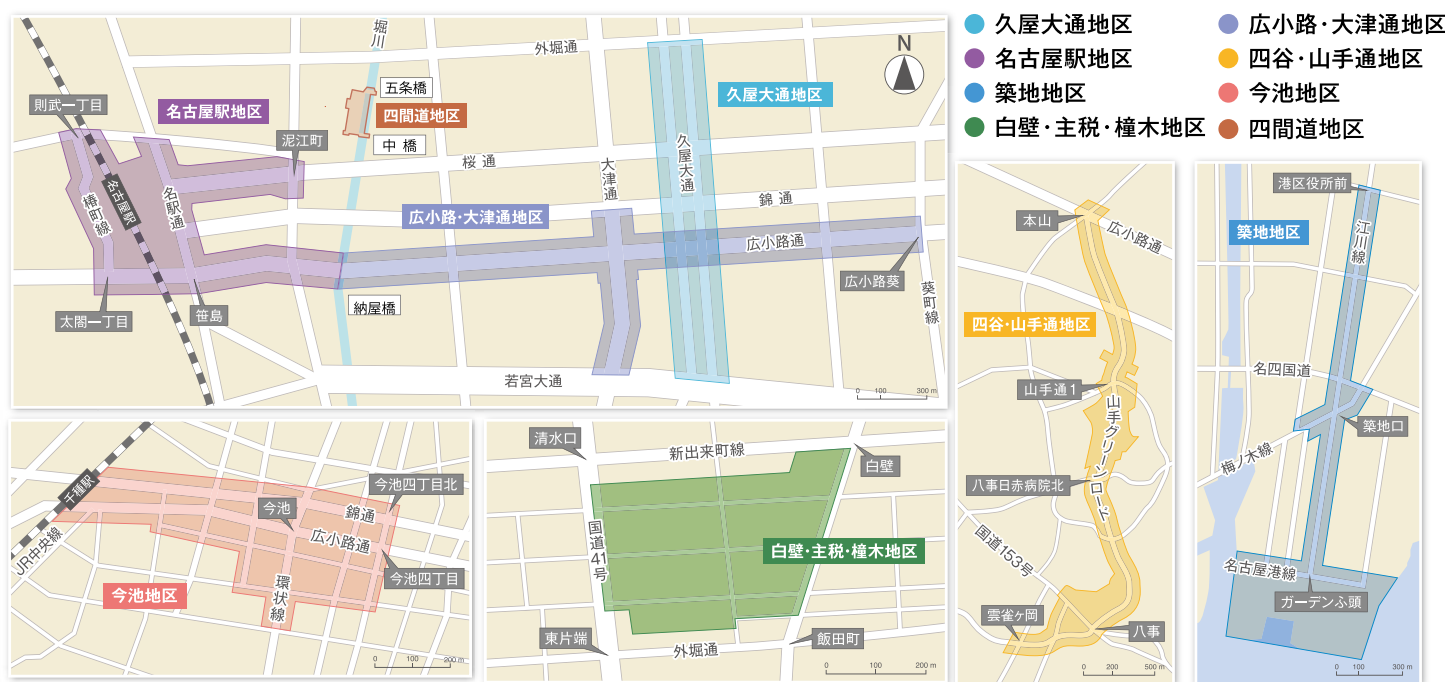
久屋大通地区
名古屋駅地区
築地地区
白壁・主税・橦木地区
広小路・大津通地区
四谷・山手通地区
今池地区
四間道地区

堀川
外堀通
N
五条橋
則武一丁目
名古屋駅地区
四間道地区
久屋大通地区
泥江町
中橋
久屋大通
桜通
大津通
椿町線
名古屋駅
名駅通
錦通
広小路・大津通地区
広小路通
広小路葵
葵町線
太閤一丁目
笹島
納屋橋
若宮大通
0 100 300 m

本山
広小路通
四谷・山手通地区
山手通1
山手グリーンロード
八事日赤病院北
国道153号
雲雀ケ岡
八事
0 200 500 m

港区役所前
築地地区
江川線
名四国道
築地口
梅ノ木線
名古屋港線
ガーデンふ頭
0 100 300 m

千種駅
JR中央線
今池四丁目北
今池
錦通
広小路通
環状線
今池四丁目
今池地区
0 100 200 m

清水口
新出来町線
白壁
国道41号
白壁・主税・橦木地区
東片端
外堀通
飯田町
0 100 200 m